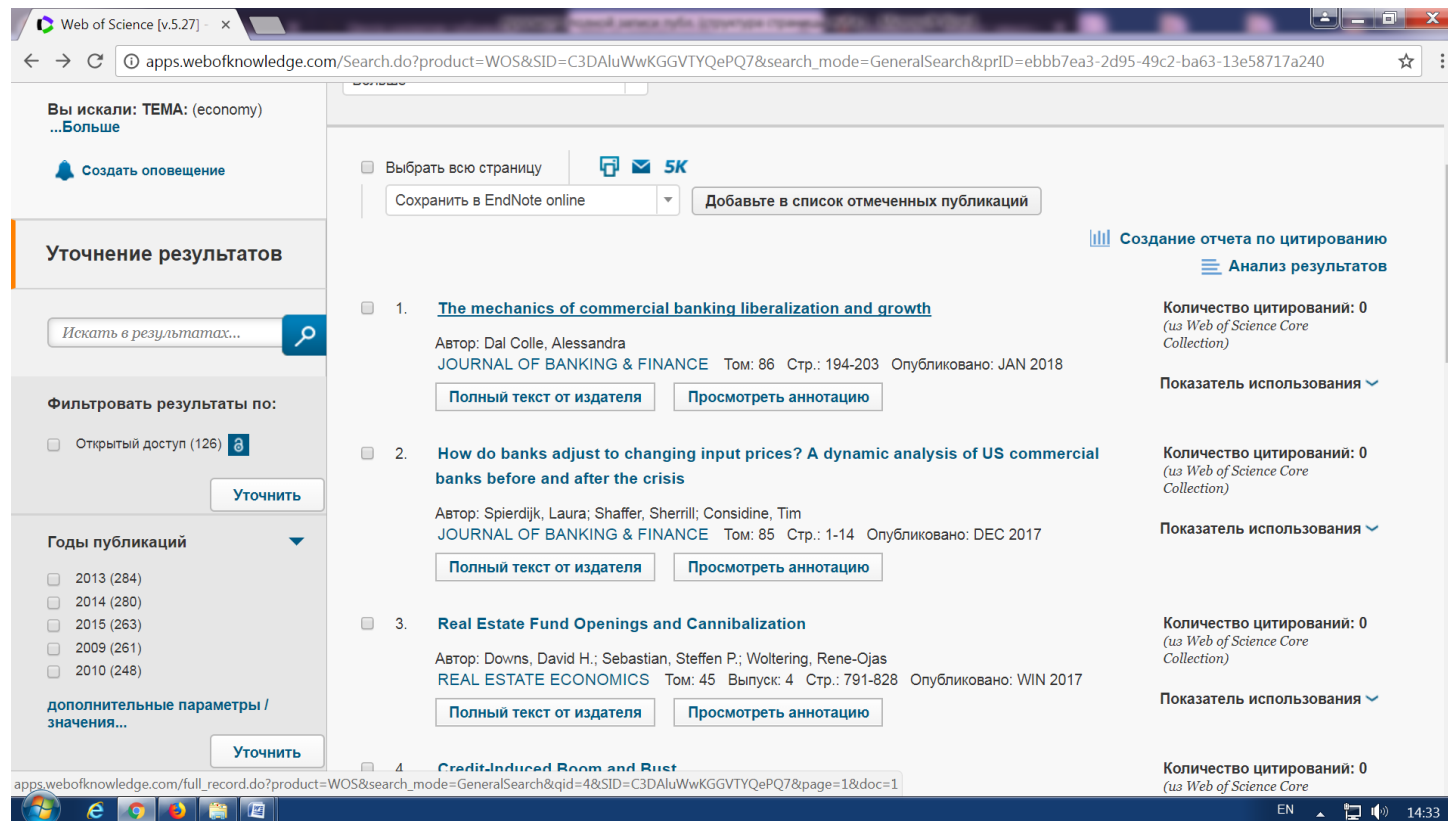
Web of Science [v.5.27] -

apps.webofknowledge.com/Search.do?product=WOS&SID=C3DAluWwKGGVTYQePQ7&search_mode=GeneralSearch&prID=ebbb7ea3-2d95-49c2-ba63-13e58717a240

Вы искали: ТЕМА: (economy)
...Больше

Создать оповещение

Уточнение результатов

Искать в результатах...

Фильтровать результаты по:

Открытый доступ (126)

Уточнить

Годы публикаций

2013 (284)
2014 (280)
2015 (263)
2009 (261)
2010 (248)

дополнительные параметры / значения...

Уточнить

Выбрать всю страницу

5K

Сохранить в EndNote online

Добавьте в список отмеченных публикаций

Создание отчета по цитированию

Анализ результатов

1. The mechanics of commercial banking liberalization and growth

Автор: Dal Colle, Alessandra
JOURNAL OF BANKING & FINANCE Том: 86 Стр.: 194-203 Опубликовано: JAN 2018

Полный текст от издателя

Просмотреть аннотацию

Количество цитирований: 0
(из Web of Science Core Collection)

Показатель использования

2. How do banks adjust to changing input prices? A dynamic analysis of US commercial banks before and after the crisis

Автор: Spierdijk, Laura; Shaffer, Sherrill; Considine, Tim
JOURNAL OF BANKING & FINANCE Том: 85 Стр.: 1-14 Опубликовано: DEC 2017

Полный текст от издателя

Просмотреть аннотацию

Количество цитирований: 0
(из Web of Science Core Collection)

Показатель использования

3. Real Estate Fund Openings and Cannibalization

Автор: Downs, David H.; Sebastian, Steffen P.; Woltering, Rene-Ojas
REAL ESTATE ECONOMICS Том: 45 Выпуск: 4 Стр.: 791-828 Опубликовано: WIN 2017

Полный текст от издателя

Просмотреть аннотацию

Количество цитирований: 0
(из Web of Science Core Collection)

Показатель использования

4. Credit-Induced Boom and Bust

Количество цитирований: 0
(из Web of Science Core

apps.webofknowledge.com/full_record.do?product=WOS&search_mode=GeneralSearch&qid=4&SID=C3DAluWwKGGVTYQePQ7&page=1&doc=1

EN 14:33